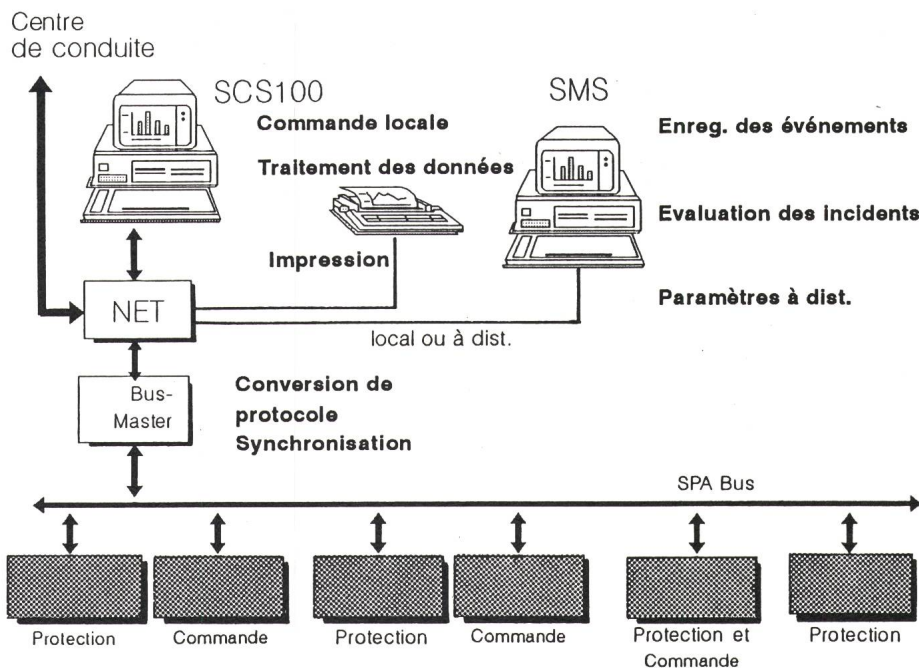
Centre de conduite

SCS100

SMS

Commande locale

Traitement des données

Impression

Enreg. des événements

Evaluation des incidents

Paramètres à dist.

NET

local ou à dist.

Bus-Master

Conversion de protocole Synchronisation

SPA Bus

Protection

Commande

Protection

Commande

Protection et Commande

Protection